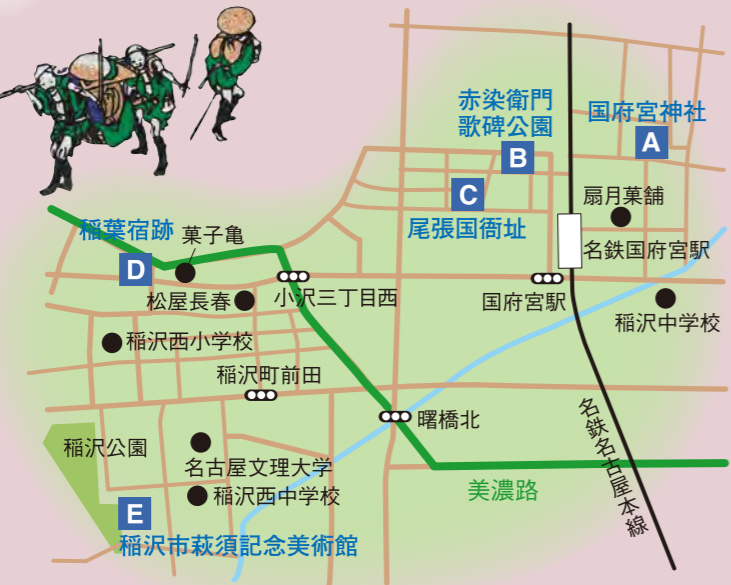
赤染衛門
歌碑公園

国府宮神社

A

B

C

扇月菓舗

尾張国衙址

名鉄国府宮駅

稲葉宿跡

菓子亀

D

小沢三丁目西

国府宮駅

松屋長春

稲沢中学校

稲沢西小学校

稲沢町前田

名鉄名古屋本線

曙橋北

稲沢公園

名古屋文理大学

美濃路

稲沢西中学校

E

稲沢市荻須記念美術館